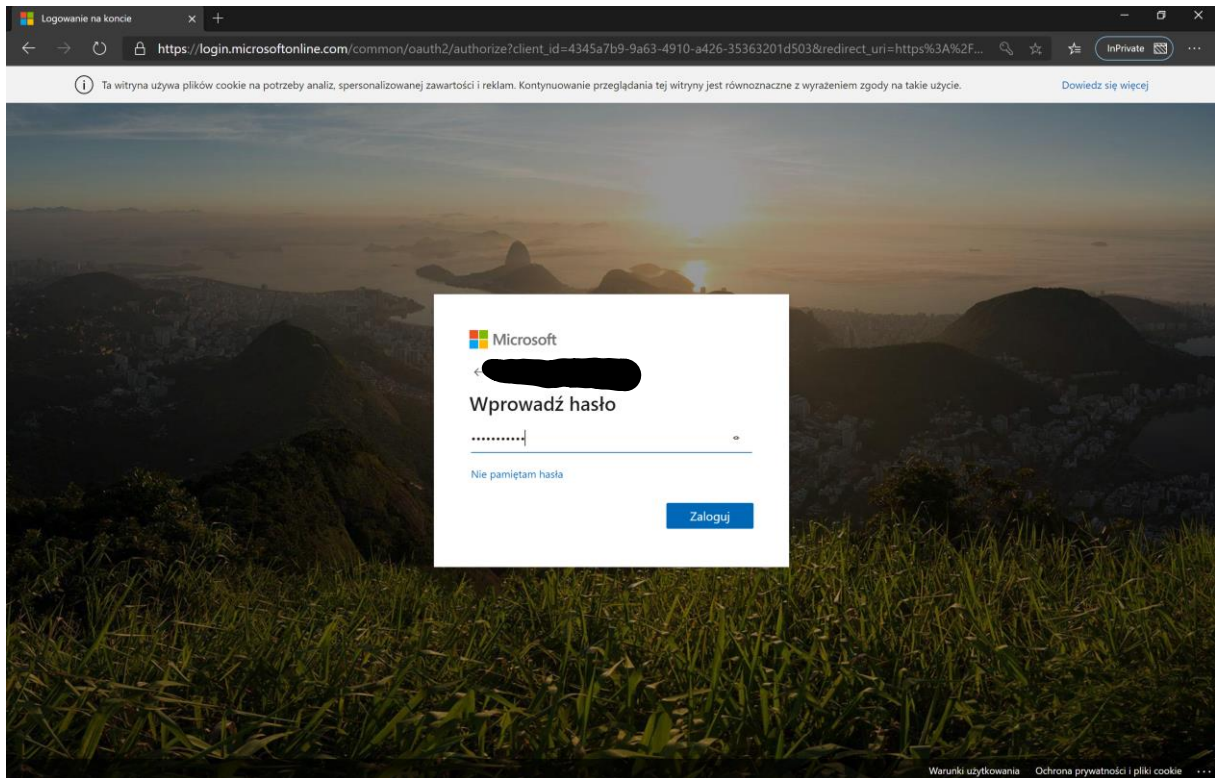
Logowanie na koncie

https://login.microsoftonline.com/common/oauth2/authorize?client_id=4345a7b9-9a63-4910-a426-35363201d503&redirect_uri=https%3A%2F...

InPrivate

Ta witryna używa plików cookie na potrzeby analiz, spersonalizowanej zawartości i reklam. Kontynuowanie przeglądania tej witryny jest równoznaczne z wyrażeniem zgody na takie użycie.

Dowiedz się więcej

Microsoft

Wprowadź hasło

•••••••••••

Nie pamiętam hasła

Zaloguj

Warunki użytkowania Ochrona prywatności i pliki cookie ...